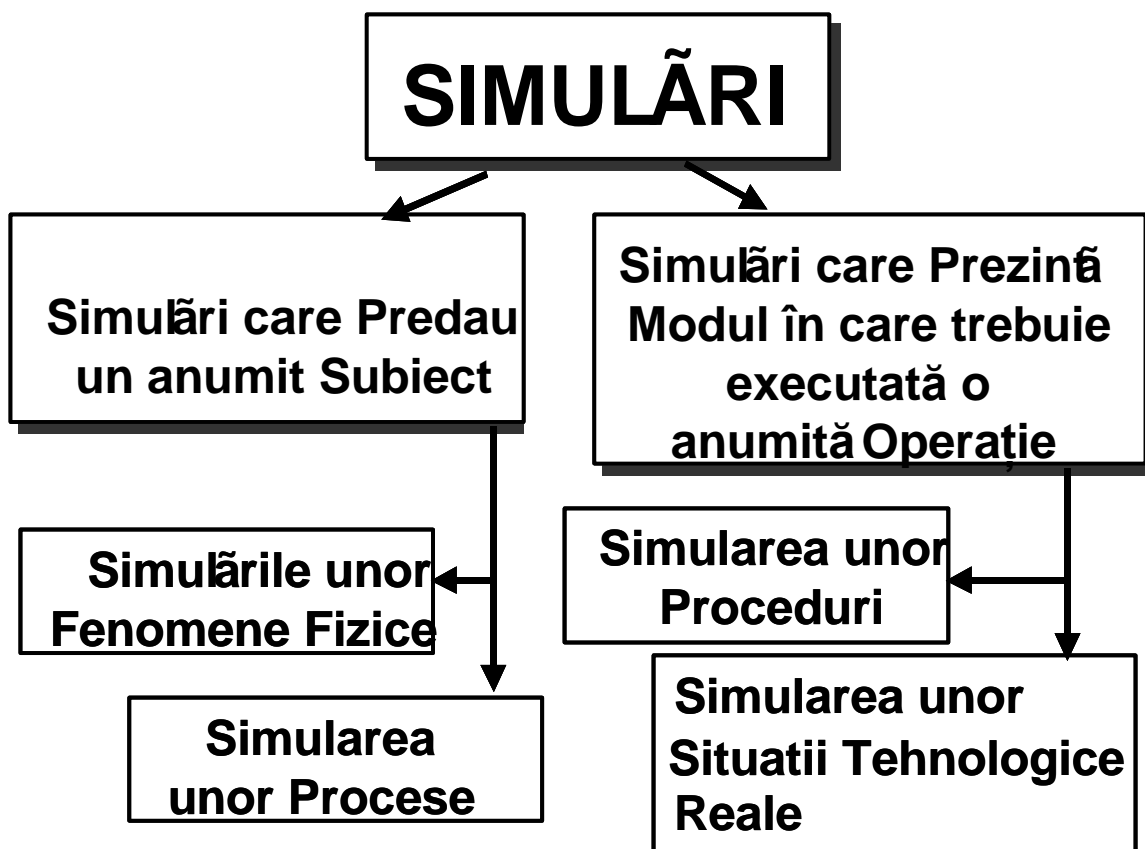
SIMULÃRI

Simulări care Predau un anumit Subiect

Simulări care Prezintă Modul în care trebuie executată o anumită Operație

Simulările unor Fenomene Fizice

Simularea unor Procese

Simularea unor Proceduri

Simularea unor Situatii Tehnologice Reale